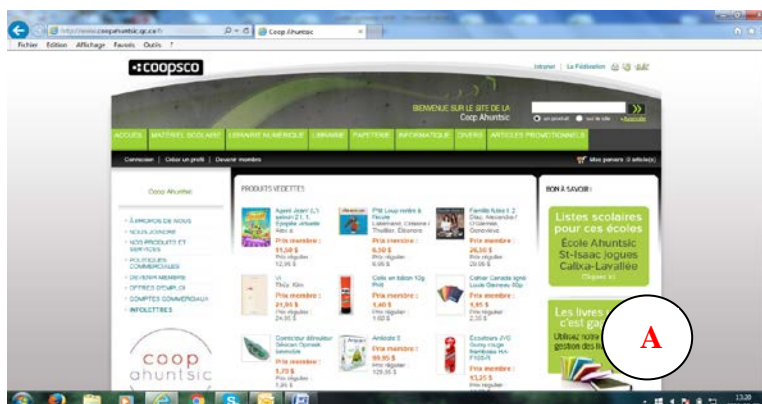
http://www.coopahuntsic.qc.ca/ Coop Ahuntsic
Fichier Edition Affichage Favoris Outils ?

coopsco

Intranet | La Fédération

BIENVENUE SUR LE SITE DE LA Coop Ahuntsic

ACCUEIL MATÉRIEL SCOLAIRE LIBRAIRIE NUMÉRIQUE LIBRAIRIE PAPETERIE INFORMATIQUE DIVERS ARTICLES PROMOTIONNELS

Connexion | Créer un profil | Devenir membre

Mon panier: 0 article(s)

Coop Ahuntsic

À PROPOS DE NOUS
NOUS JOINDRE
NOS PRODUITS ET SERVICES
POLITIQUES COMMERCIALES
DEVENIR MEMBRE
OFFRES D'EMPLOI
COMPTES COMMERCIAUX
INFOLETTRES

coop ahuntsic

PRODUITS VEDETTES

Agent Jean! (L') saison 2 t. 1
Prix membre : 11,50 $
Prix régulier : 12,95 $

P'tit Loup rentre à l'école
Prix membre : 8,50 $
Prix régulier : 9,95 $

Famille Tuiles t. 2
Prix membre : 26,50 $
Prix régulier : 29,95 $

Ui
Prix membre : 21,95 $
Prix régulier : 24,95 $

Colle en bâton 10g
Prix membre : 1,40 $
Prix régulier : 1,60 $

Cahier Canada
Prix membre : 1,95 $
Prix régulier : 2,35 $

Correcteur
Prix membre : 5,70 $
Prix régulier : 7,95 $

Antidote 9
Prix membre : 99,95 $
Prix régulier : 129,95 $

Écouteurs
Prix membre : 13,25 $
Prix régulier

BON À SAVOIR :

Listes scolaires pour ces écoles
École Ahuntsic
St-Isaac Jogues
Calixa-Lavallée
Cliquez ici

Les livres c'est ga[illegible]

A

13:20